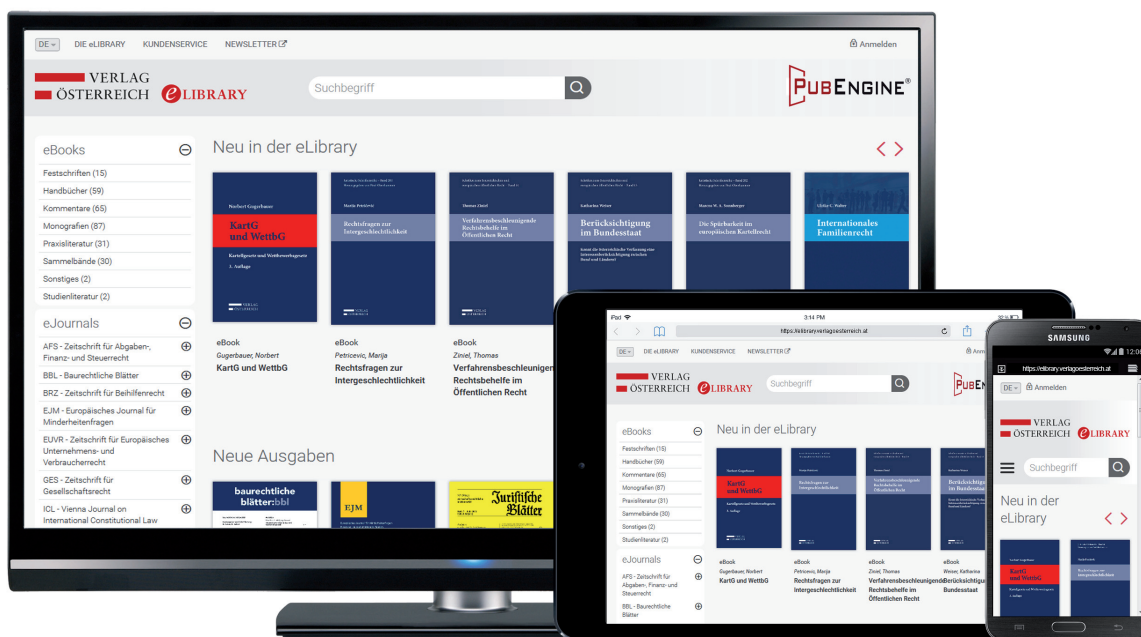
DE DIE eLIBRARY KUNDENSERVICE NEWSLETTER Anmelden

VERLAG ÖSTERREICH eLIBRARY

Suchbegriff

PUBENGINE®

eBooks
Festschriften (15)
Handbücher (59)
Kommentare (65)
Monografien (87)
Praxisliteratur (31)
Sammelbände (30)
Sonstiges (2)
Studienliteratur (2)

eJournals
AFS - Zeitschrift für Abgaben-, Finanz- und Steuerrecht
BBL - Baurechtliche Blätter
BRZ - Zeitschrift für Beihilfenrecht
EJM - Europäisches Journal für Minderheitenfragen
EUVR - Zeitschrift für Europäisches Unternehmens- und Verbraucherrecht
GES - Zeitschrift für Gesellschaftsrecht
ICL - Vienna Journal on International Constitutional Law

Neu in der eLibrary

Norbert Gugerbauer
KartG und WettbG
Kartellgesetz und Wettbewerbsgesetz
3. Auflage

Marija Petricevic
Rechtsfragen zur Intergeschlechtlichkeit

Thomas Ziniel
Verfahrensbeschleunigende Rechtsbehelfe im Öffentlichen Recht

Katharina Weiser
Berücksichtigung im Bundesstaat

Marcus M. A. Sonnberger
Die Spielbarkeit im europäischen Kartellrecht

Ulrike C. Walter
Internationales Familienrecht

eBook
Gugerbauer, Norbert
KartG und WettbG

eBook
Petricevic, Marija
Rechtsfragen zur Intergeschlechtlichkeit

eBook
Ziniel, Thomas
Verfahrensbeschleunigende Rechtsbehelfe im Öffentlichen Recht

Neue Ausgaben

baurechtliche blätter bbl

EJM

Juristische Blätter

iPad 3:14 PM
https://elibrary.verlagoesterreich.at
DE DIE eLIBRARY KUNDENSERVICE NEWSLETTER Anmelden
VERLAG ÖSTERREICH eLIBRARY
Suchbegriff
eBooks
Festschriften (15)
Handbücher (59)
Kommentare (65)
Monografien (87)
Praxisliteratur (31)
Sammelbände (30)
Sonstiges (2)
Studienliteratur (2)
eJournals
AFS - Zeitschrift für Abgaben-, Finanz- und Steuerrecht
BBL - Baurechtliche Blätter
Neu in der eLibrary
eBook
Gugerbauer, Norbert
KartG und WettbG
eBook
Petricevic, Marija
Rechtsfragen zur Intergeschlechtlichkeit
eBook
Ziniel, Thomas
Verfahrensbeschleunigende Rechtsbehelfe im Öffentlichen Recht
eBook
Weiser, Katharina
Berücksichtigung im Bundesstaat

SAMSUNG
12:06
https://elibrary.verlagoesterreich.at
DE Anmelden
VERLAG ÖSTERREICH eLIBRARY
Suchbegriff
Neu in der eLibrary
KartG und WettbG
Rechtsfragen zur Intergeschlechtlichkeit